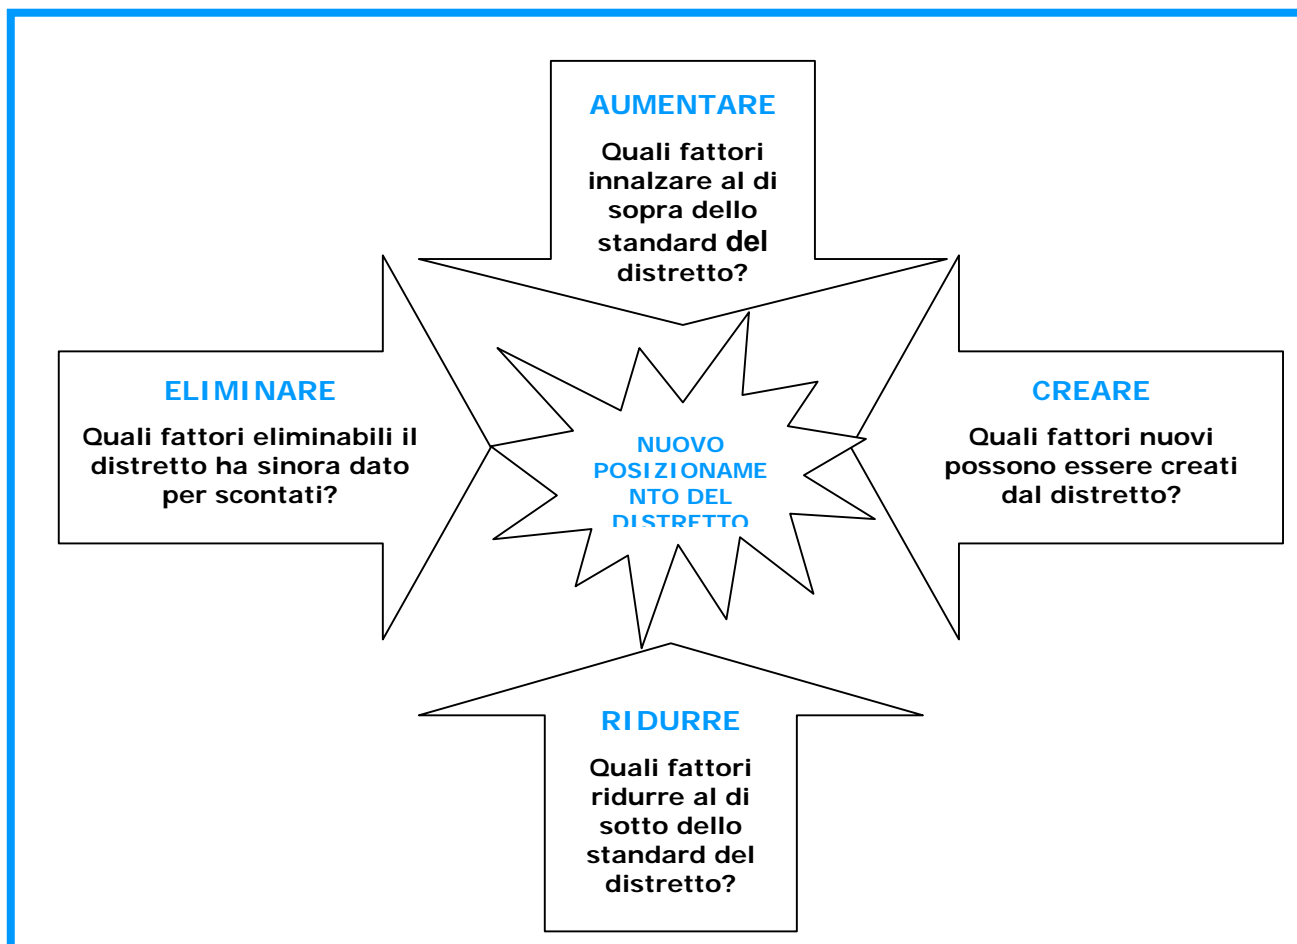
AUMENTARE

Quali fattori innalzare al di sopra dello standard del distretto?

ELIMINARE

Quali fattori eliminabili il distretto ha sinora dato per scontati?

NUOVO POSIZIONAMENTO DEL DISTRETTO

CREARE

Quali fattori nuovi possono essere creati dal distretto?

RIDURRE

Quali fattori ridurre al di sotto dello standard del distretto?